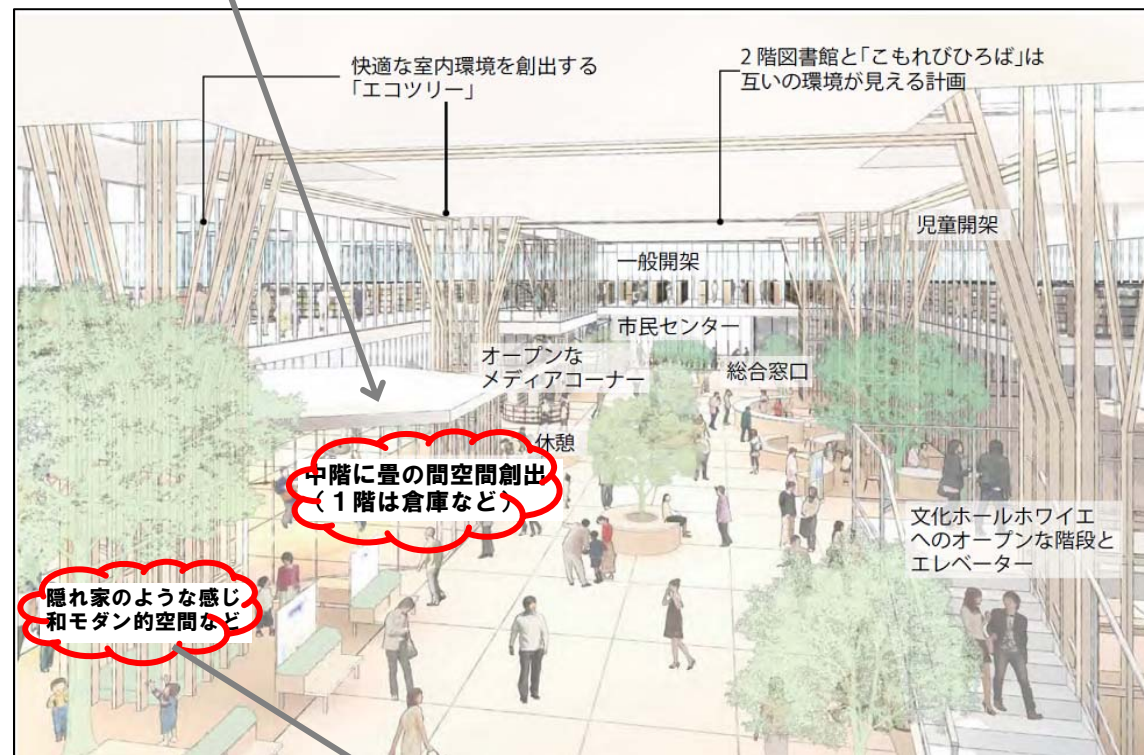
快適な室内環境を創出する
「エコツリー」

2階図書館と「こもれびひろば」は
互いの環境が見える計画

児童開架

一般開架

市民センター

オープンな
メディアコーナー

総合窓口

休憩

中階に畳の間空間創出
（1階は倉庫など）

文化ホールホワイエ
へのオープンな階段と
エレベーター

隠れ家のような感じ
和モダン的空間など